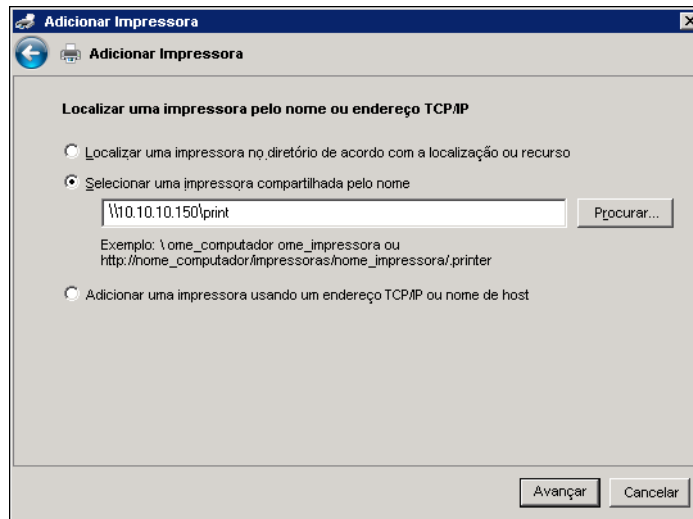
Adicionar Impressora

Adicionar Impressora

Localizar uma impressora pelo nome ou endereço TCP/IP

Localizar uma impressora no diretório de acordo com a localização ou recurso

Selecionar uma impressora compartilhada pelo nome

\\10.10.10.150\print

Procurar...

Exemplo: \ ome_computador ome_impressora ou http://nome_computador/impressoras/nome_impressora/.printer

Adicionar uma impressora usando um endereço TCP/IP ou nome de host

Avançar

Cancelar